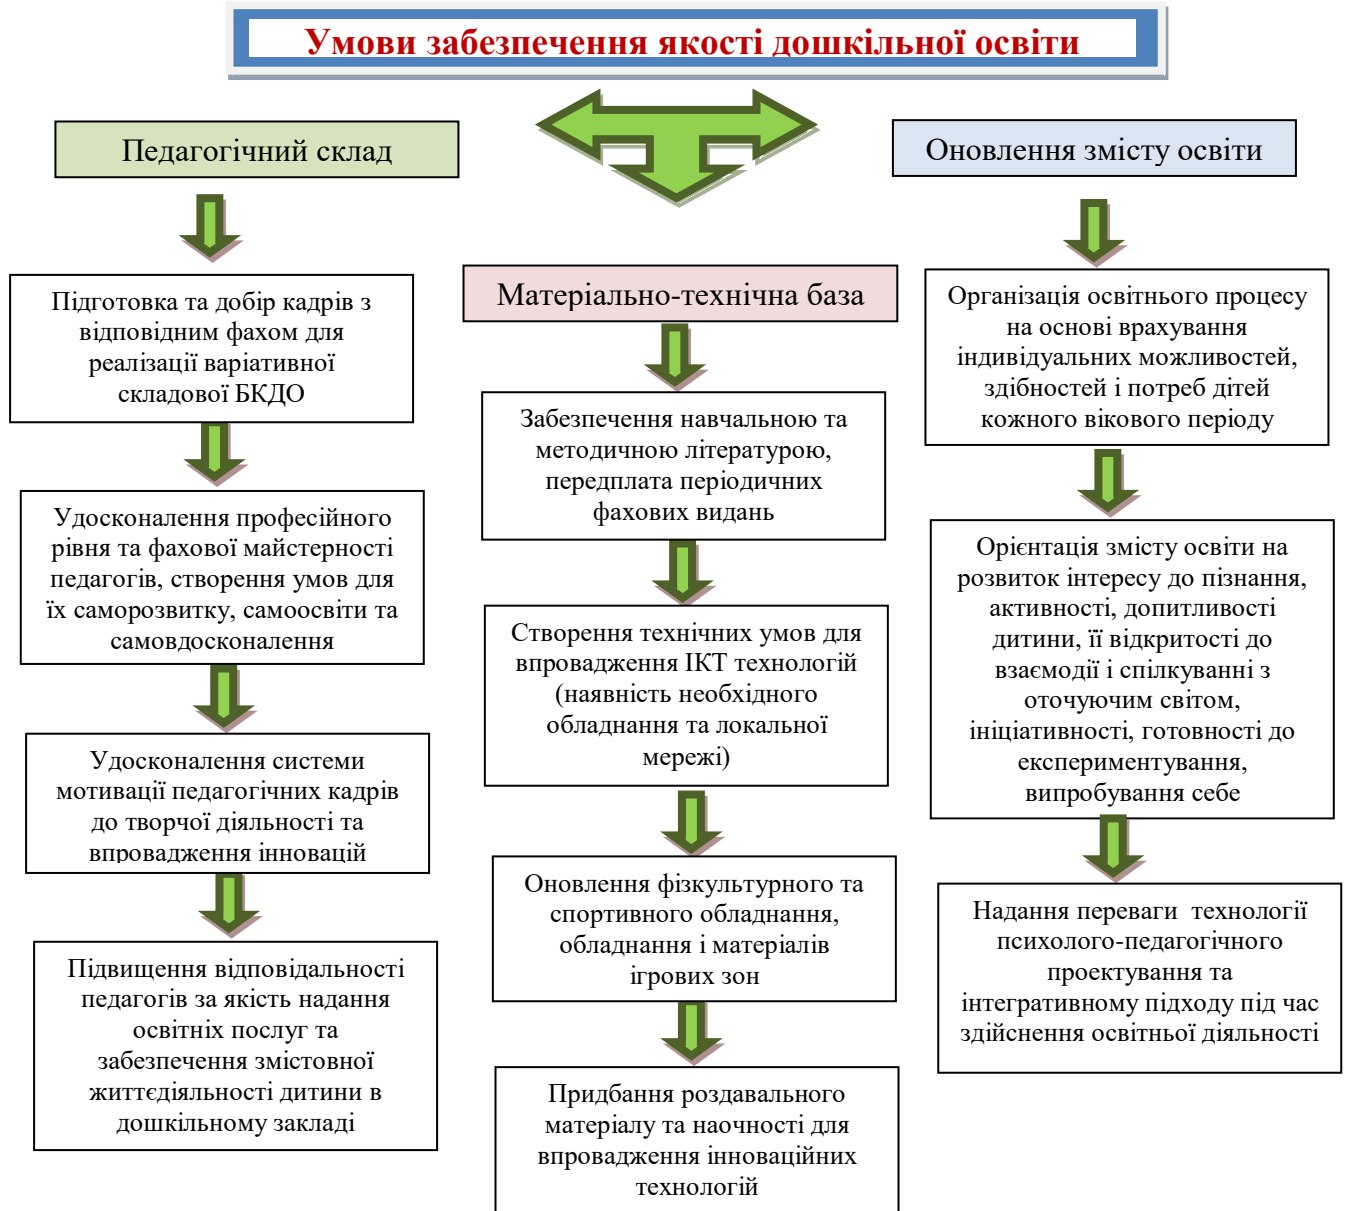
Умови забезпечення якості дошкільної освіти

Педагогічний склад

Підготовка та добір кадрів з відповідним фахом для реалізації варіативної складової БКДО

Удосконалення професійного рівня та фахової майстерності педагогів, створення умов для їх саморозвитку, самоосвіти та самовдосконалення

Удосконалення системи мотивації педагогічних кадрів до творчої діяльності та впровадження інновацій

Підвищення відповідальності педагогів за якість надання освітніх послуг та забезпечення змістовної життєдіяльності дитини в дошкільному закладі

Матеріально-технічна база

Забезпечення навчальною та методичною літературою, передплата періодичних фахових видань

Створення технічних умов для впровадження ІКТ технологій (наявність необхідного обладнання та локальної мережі)

Оновлення фізкультурного та спортивного обладнання, обладнання і матеріалів ігрових зон

Придбання роздавального матеріалу та наочності для впровадження інноваційних технологій

Оновлення змісту освіти

Організація освітнього процесу на основі врахування індивідуальних можливостей, здібностей і потреб дітей кожного вікового періоду

Орієнтація змісту освіти на розвиток інтересу до пізнання, активності, допитливості дитини, її відкритості до взаємодії і спілкуванні з оточуючим світом, ініціативності, готовності до експериментування, випробування себе

Надання переваги технології психолого-педагогічного проектування та інтегративному підходу під час здійснення освітньої діяльності